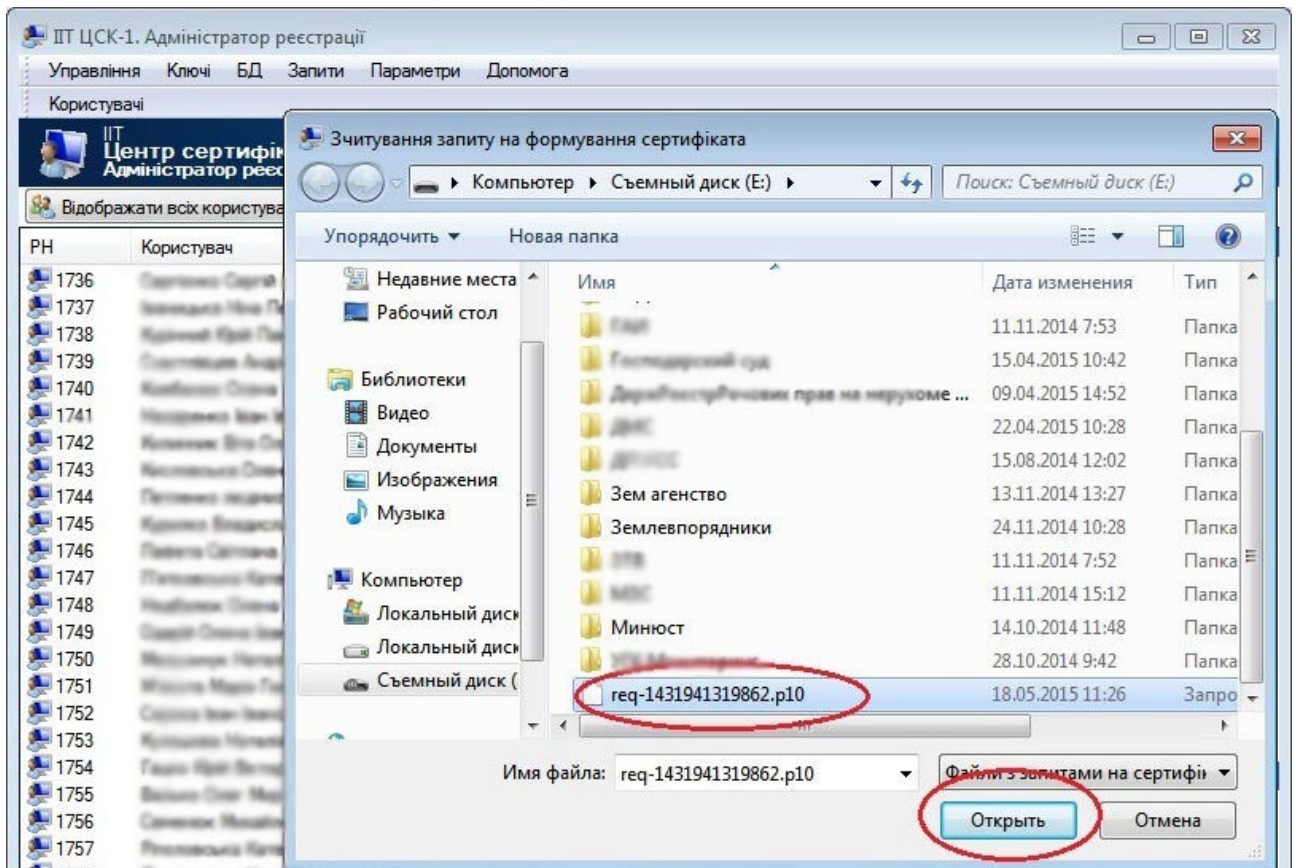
ІІТ ЦСК-1. Адміністратор реєстрації

Управління Ключі БД Запити Параметри Допомога

Користувачі

ІІТ
Центр сертифі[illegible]
Адміністратор реєс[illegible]

Відображати всіх користува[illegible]

РН Користувач

1736 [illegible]
1737 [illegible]
1738 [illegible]
1739 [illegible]
1740 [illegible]
1741 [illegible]
1742 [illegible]
1743 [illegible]
1744 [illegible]
1745 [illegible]
1746 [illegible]
1747 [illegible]
1748 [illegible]
1749 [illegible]
1750 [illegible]
1751 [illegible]
1752 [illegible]
1753 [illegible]
1754 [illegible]
1755 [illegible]
1756 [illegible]
1757 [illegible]

Зчитування запиту на формування сертифіката

Компьютер ▸ Съемный диск (E:) ▸

Поиск: Съемный диск (E:)

Упорядочить ▾ Новая папка

Недавние места
Рабочий стол
Библиотеки
Видео
Документы
Изображения
Музыка
Компьютер
Локальный диск
Локальный диск
Съемный диск (

| Имя | Дата изменения | Тип |
|---|---|---|
| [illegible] | 11.11.2014 7:53 | Папка |
| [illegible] | 15.04.2015 10:42 | Папка |
| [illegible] | 09.04.2015 14:52 | Папка |
| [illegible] | 22.04.2015 10:28 | Папка |
| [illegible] | 15.08.2014 12:02 | Папка |
| Зем агенство | 13.11.2014 13:27 | Папка |
| Землевпорядники | 24.11.2014 10:28 | Папка |
| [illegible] | 11.11.2014 7:52 | Папка |
| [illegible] | 11.11.2014 15:12 | Папка |
| Минюст | 14.10.2014 11:48 | Папка |
| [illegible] | 28.10.2014 9:42 | Папка |
| req-1431941319862.p10 | 18.05.2015 11:26 | Запро |

Имя файла: req-1431941319862.p10

Файли з запитами на сертифі

Открыть Отмена